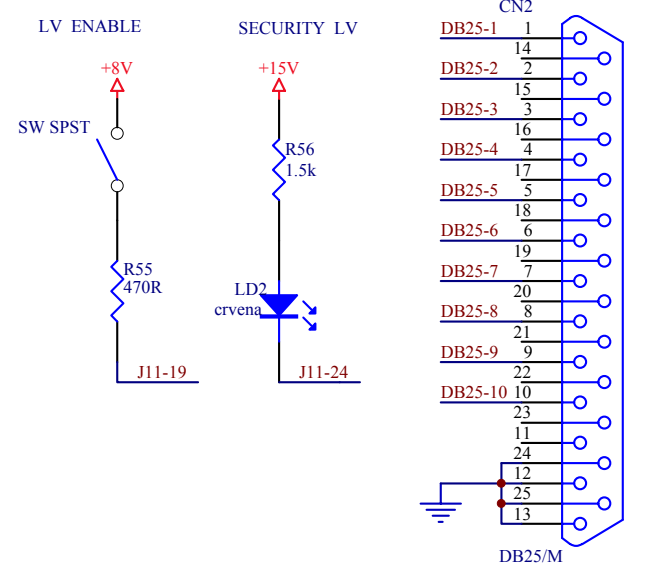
LV ENABLE

+8V

SW SPST

R55
470R

J11-19

SECURITY LV

+15V

R56
1.5k

LD2
crvena

J11-24

CN2

DB25-1 1
14
DB25-2 2
15
DB25-3 3
16
DB25-4 4
17
DB25-5 5
18
DB25-6 6
19
DB25-7 7
20
DB25-8 8
21
DB25-9 9
22
DB25-10 10
23
11
24
12
25
13

DB25/M